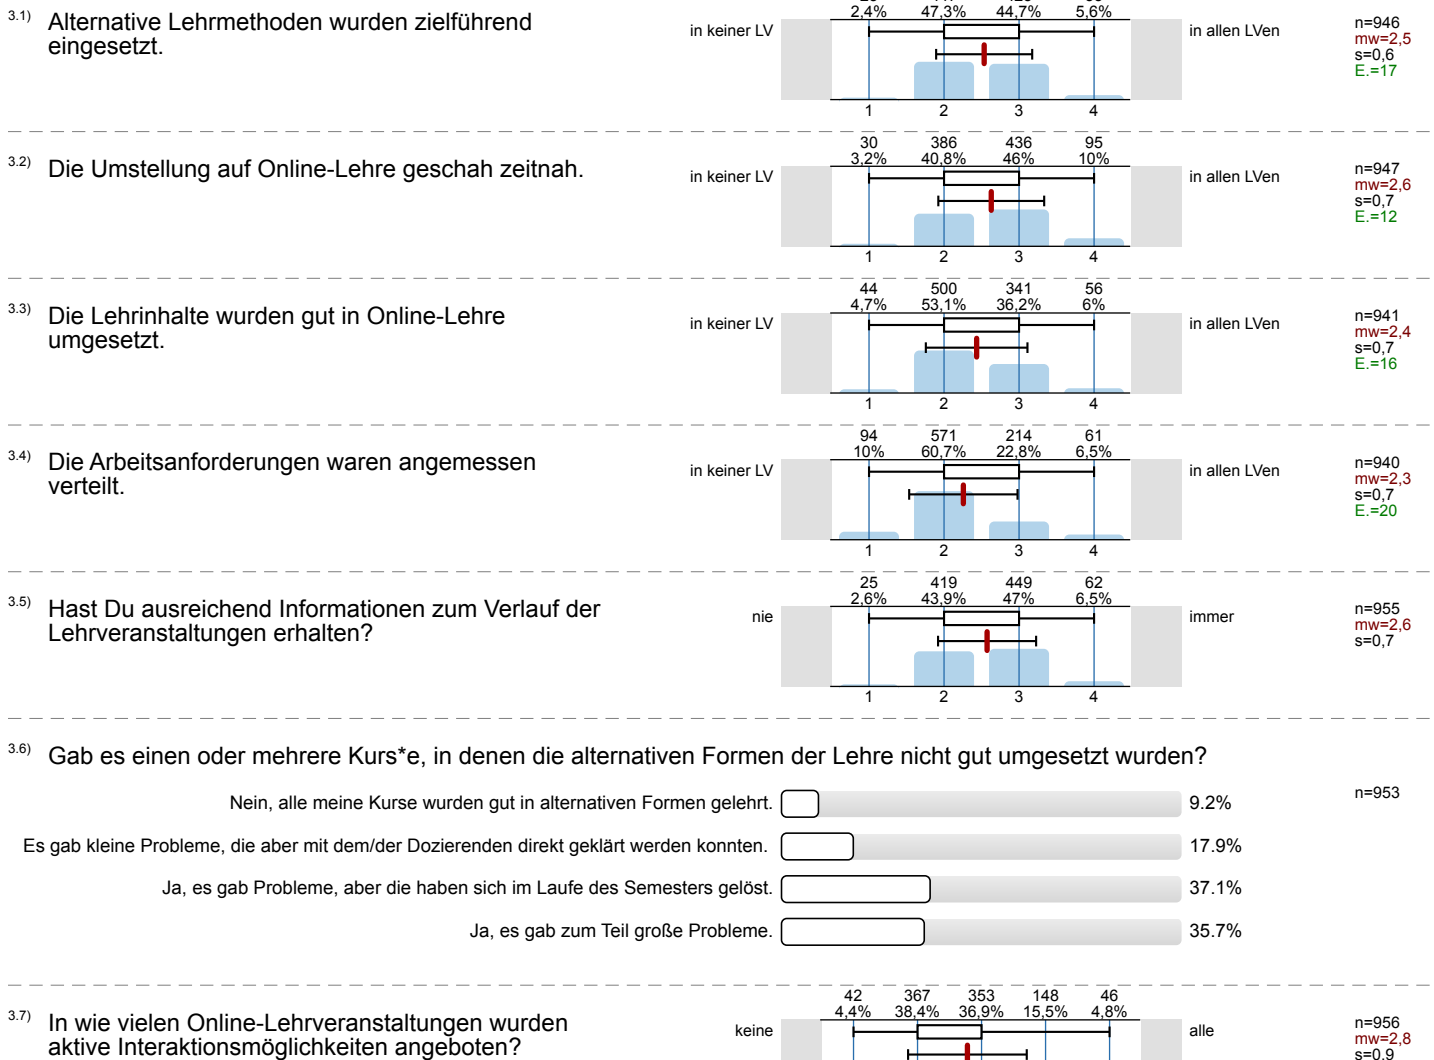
3.1) Alternative Lehrmethoden wurden zielführend eingesetzt.

2,4% 47,3% 44,7% 5,6%

in keiner LV

1 2 3 4

in allen LVen

n=946
mw=2,5
s=0,6
E.=17

3.2) Die Umstellung auf Online-Lehre geschah zeitnah.

30 386 436 95
3,2% 40,8% 46% 10%

in keiner LV

1 2 3 4

in allen LVen

n=947
mw=2,6
s=0,7
E.=12

3.3) Die Lehrinhalte wurden gut in Online-Lehre umgesetzt.

44 500 341 56
4,7% 53,1% 36,2% 6%

in keiner LV

1 2 3 4

in allen LVen

n=941
mw=2,4
s=0,7
E.=16

3.4) Die Arbeitsanforderungen waren angemessen verteilt.

94 571 214 61
10% 60,7% 22,8% 6,5%

in keiner LV

1 2 3 4

in allen LVen

n=940
mw=2,3
s=0,7
E.=20

3.5) Hast Du ausreichend Informationen zum Verlauf der Lehrveranstaltungen erhalten?

25 419 449 62
2,6% 43,9% 47% 6,5%

nie

1 2 3 4

immer

n=955
mw=2,6
s=0,7

3.6) Gab es einen oder mehrere Kurs*e, in denen die alternativen Formen der Lehre nicht gut umgesetzt wurden?

Nein, alle meine Kurse wurden gut in alternativen Formen gelehrt. 9.2%

Es gab kleine Probleme, die aber mit dem/der Dozierenden direkt geklärt werden konnten. 17.9%

Ja, es gab Probleme, aber die haben sich im Laufe des Semesters gelöst. 37.1%

Ja, es gab zum Teil große Probleme. 35.7%

n=953

3.7) In wie vielen Online-Lehrveranstaltungen wurden aktive Interaktionsmöglichkeiten angeboten?

42 367 353 148 46
4,4% 38,4% 36,9% 15,5% 4,8%

keine

alle

n=956
mw=2,8
s=0,9